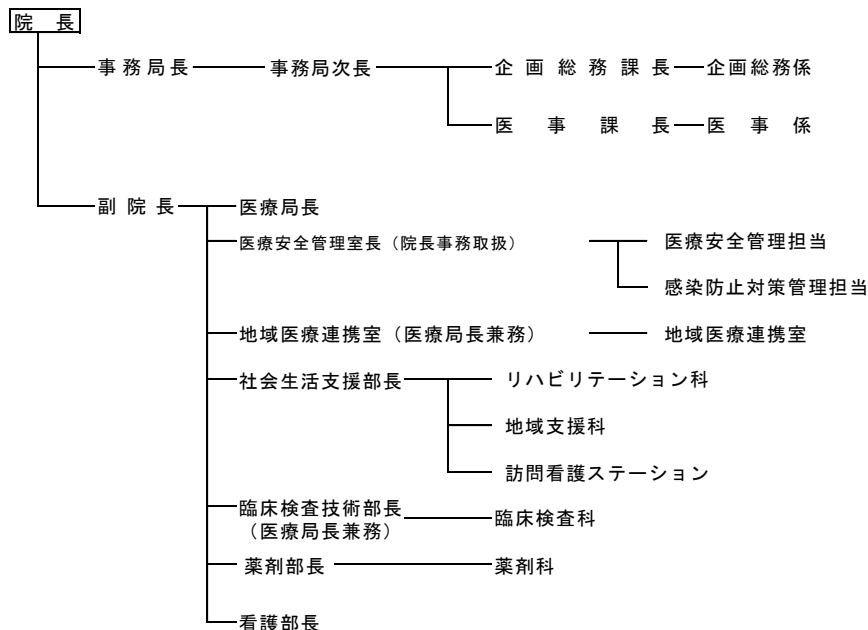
院　長

事務局長

事務局次長

企画総務課長

企画総務係

医事課長

医事係

副院長

医療局長

医療安全管理室長（院長事務取扱）

医療安全管理担当

感染防止対策管理担当

地域医療連携室（医療局長兼務）

地域医療連携室

社会生活支援部長

リハビリテーション科

地域支援科

訪問看護ステーション

臨床検査技術部長
（医療局長兼務）

臨床検査科

薬剤部長

薬剤科

看護部長